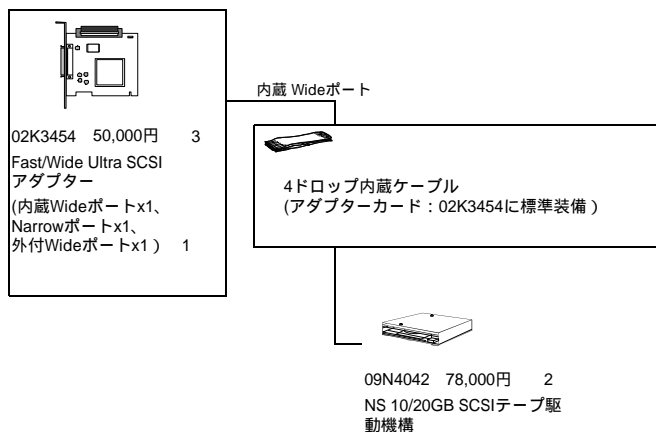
02K3454　50,000円　　3
Fast/Wide Ultra SCSI アダプター
(内蔵Wideポートx1、Narrowポートx1、外付Wideポートx1 )　1

内蔵 Wideポート

4ドロップ内蔵ケーブル
(アダプターカード：02K3454に標準装備 )

09N4042　78,000円　　2
NS 10/20GB SCSIテープ駆動機構